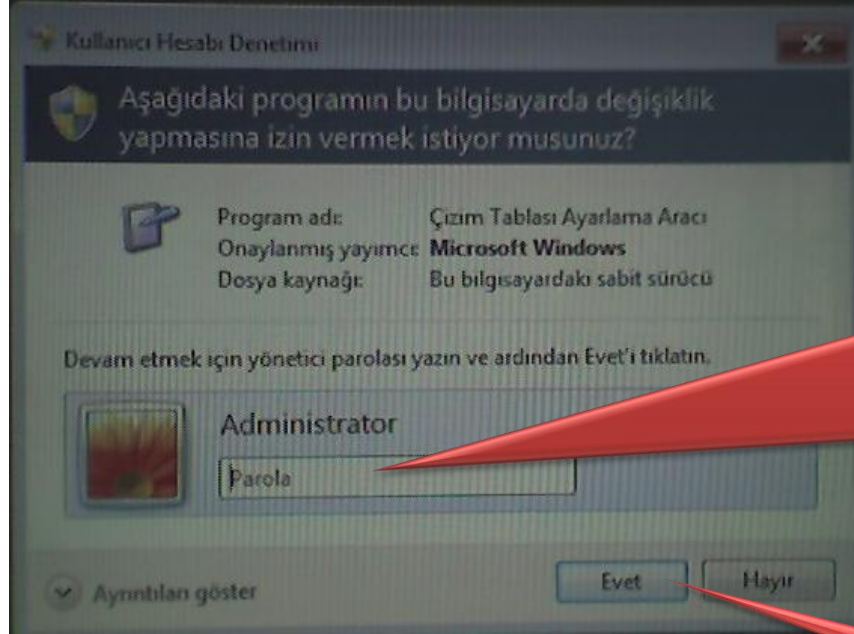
Kullanıcı Hesabı Denetimi

Aşağıdaki programın bu bilgisayarda değişiklik yapmasına izin vermek istiyor musunuz?

| | |
|---|---|
| Program adı: | Çizim Tablası Ayarlama Aracı |
| Onaylanmış yayımcı: | Microsoft Windows |
| Dosya kaynağı: | Bu bilgisayardaki sabit sürücü |

Devam etmek için yönetici parolası yazın ve ardından Evet'i tıklatın.

Administrator

Parola

Ayrıntıları göster

Evet

Hayır